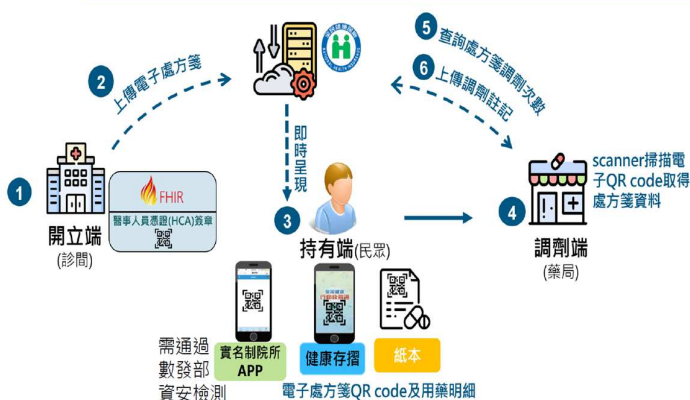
1
開立端
(診間)

FHIR
醫事人員憑證(HCA)簽章

2
上傳電子處方箋

即時呈現

3
持有端(民眾)

5
查詢處方箋調劑次數

6
上傳調劑註記

4
調劑端
(藥局)

scanner掃描電子QR code取得處方箋資料

需通過數發部資安檢測

實名制院所APP

健康存摺

紙本

電子處方箋QR code及用藥明細